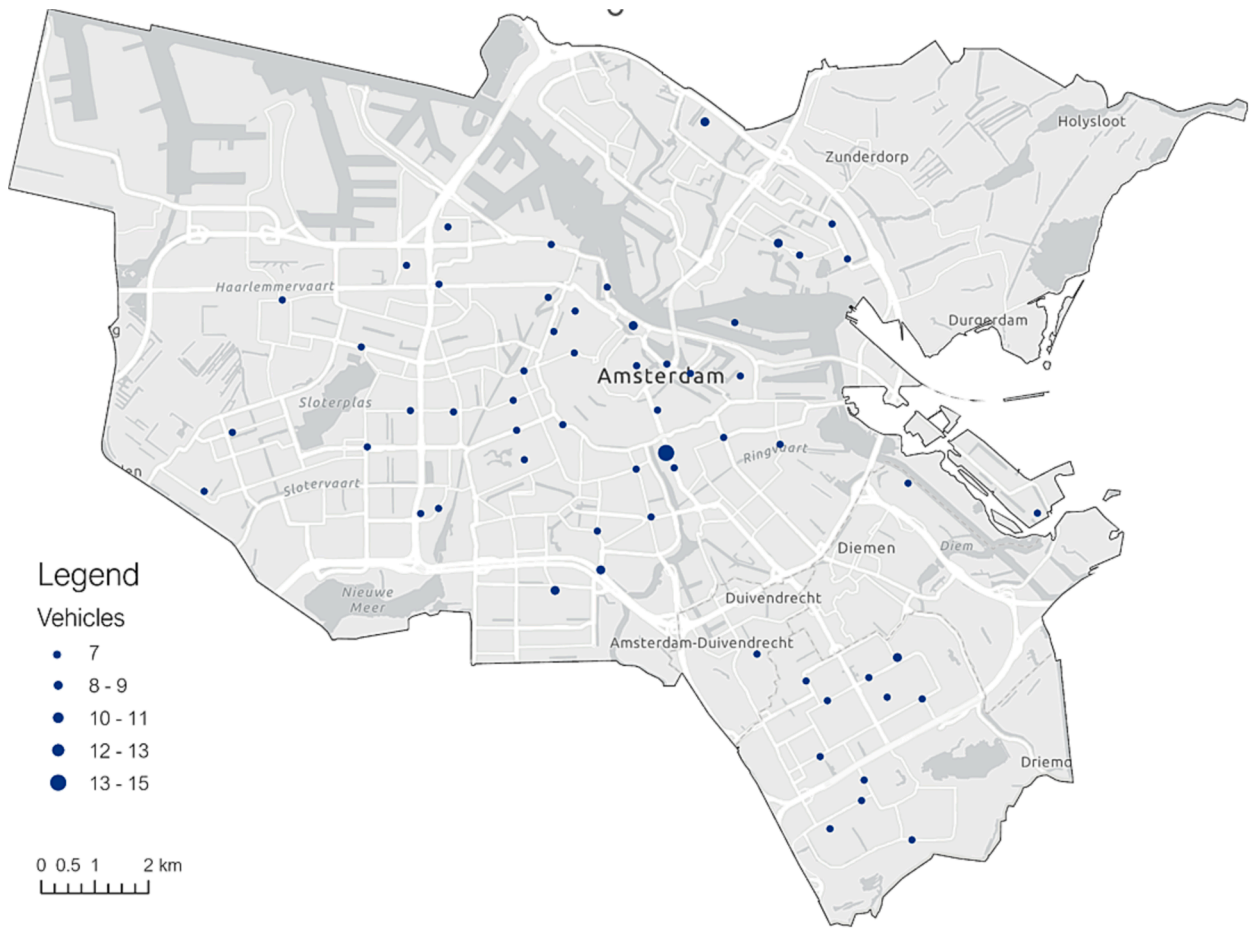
Holysloot
Zunderdorp
Haarlemmervaart
Durgerdam
Amsterdam
Sloterplas
Ringvaart
Slotervaart
Diemen
Diem
Duivendrecht
Nieuwe Meer
Amsterdam-Duivendrecht
Driemo
Legend
Vehicles
7
8 - 9
10 - 11
12 - 13
13 - 15
0 0.5 1 2 km